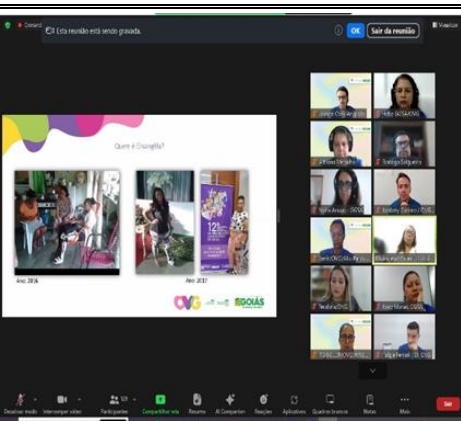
Esta reunião está sendo gravada.

OK

Sair da reunião

Visualizar

Quem é Divinéte?

Ano 2016

Ano 2017

OVG

GOIÁS

Jorge Cris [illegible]

Helio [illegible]

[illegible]

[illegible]

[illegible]

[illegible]

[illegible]

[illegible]

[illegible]

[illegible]

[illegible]

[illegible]

Desativar áudio

Interromper vídeo

Participantes

Compartilhar tela

Resumo

AI Companion

Reações

Aplicativos

Quadros brancos

Notas

Mais

Sair